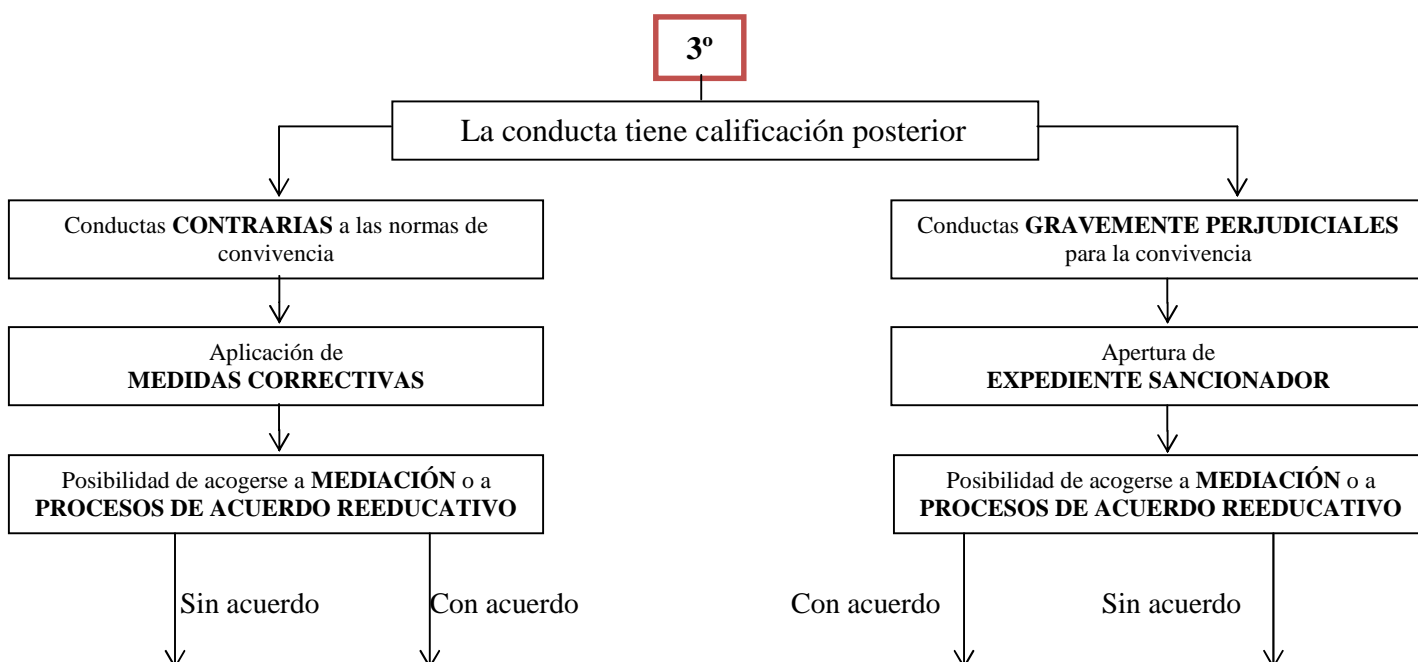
3º

La conducta tiene calificación posterior

Conductas **CONTRARIAS** a las normas de convivencia

Aplicación de **MEDIDAS CORRECTIVAS**

Posibilidad de acogerse a **MEDIACIÓN** o a **PROCESOS DE ACUERDO REEDUCATIVO**

Sin acuerdo

Con acuerdo

Conductas **GRAVEMENTE PERJUDICIALES** para la convivencia

Apertura de **EXPEDIENTE SANCIONADOR**

Posibilidad de acogerse a **MEDIACIÓN** o a **PROCESOS DE ACUERDO REEDUCATIVO**

Con acuerdo

Sin acuerdo